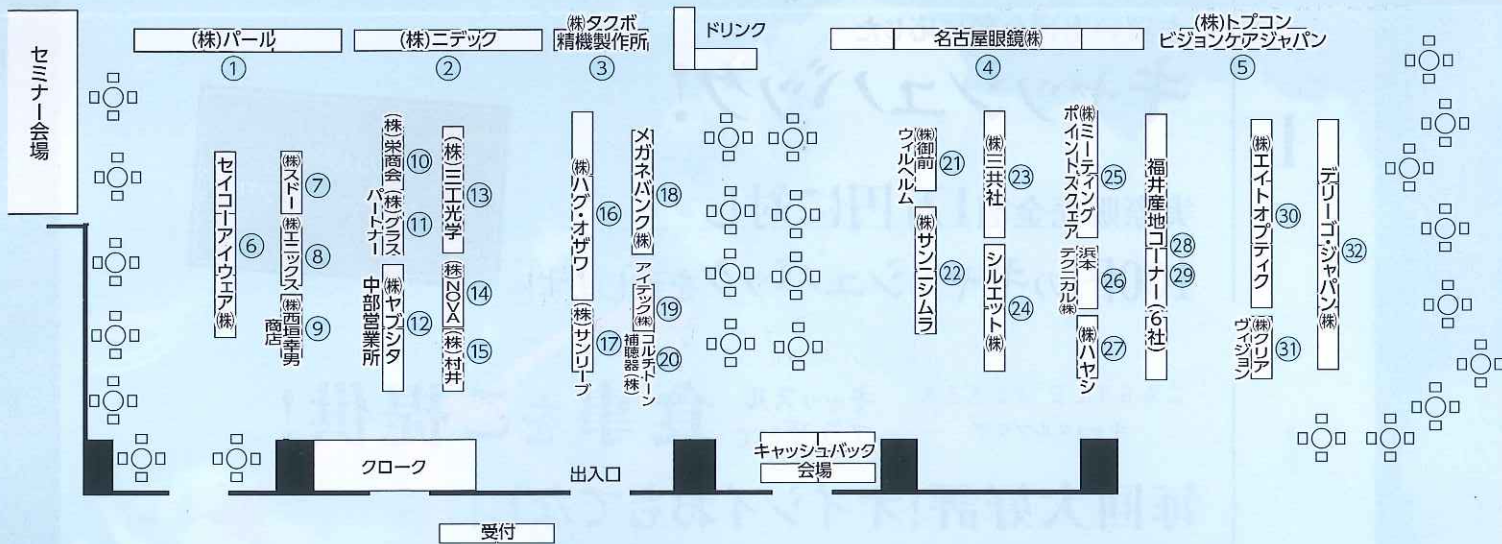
セミナー会場

(株)パール
①

(株)ニデック
②

㈱タクボ精機製作所
③

ドリンク

名古屋眼鏡㈱
④

(株)トプコンビジョンケアジャパン
⑤

セイコーアイウェア㈱ ⑥
㈱スドー ⑦
㈱エックス ⑧
㈱西垣幸男商店 ⑨
㈱栄商会 ⑩
㈱グラスパートナー ⑪
㈱ヤブシタ中部営業所 ⑫
(株)三工光学 ⑬
㈱NOVA ⑭
㈱村井 ⑮
㈱ハグ・オザワ ⑯
㈱サンリーブ ⑰
メガネバンク㈱ ⑱
アイテック㈱ ⑲
コルチトーン補聴器㈱ ⑳
㈱御前ウィルヘルム ㉑
㈱サンニシムラ ㉒
㈱三共社 ㉓
シルエット㈱ ㉔
㈱ミーティングポイント・スクエア ㉕
浜本テクニカル㈱ ㉖
㈱ハヤシ ㉗
福井産地コーナー(6社) ㉘ ㉙
㈱エイトオプティク ㉚
㈱クリアヴィジョン ㉛
デリーゴ・ジャパン㈱ ㉜

クローク
出入口
キャッシュバック会場
受付